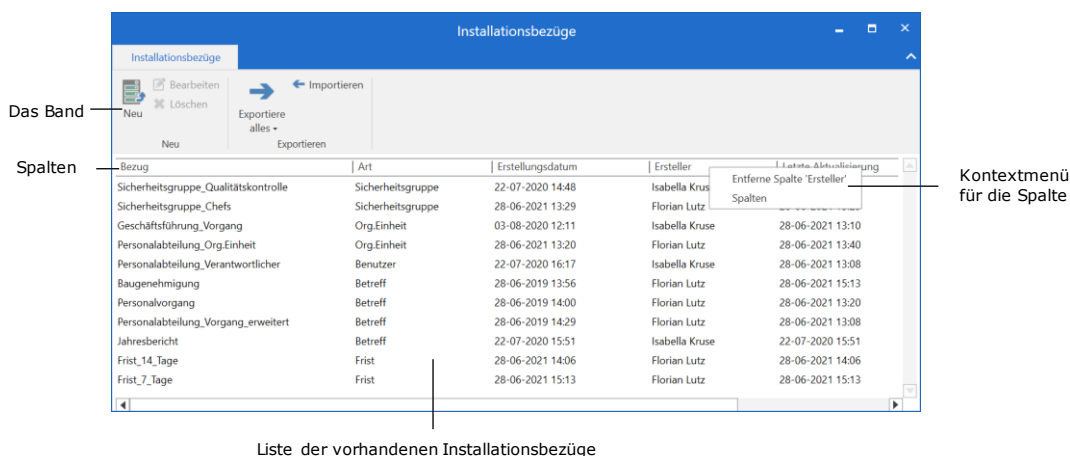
Installationsbezüge

Installationsbezüge

Neu
Bearbeiten
Löschen
Neu

Exportiere alles
Importieren
Exportieren

Das Band

Spalten

Kontextmenü für die Spalte

| Bezug | Art | Erstellungsdatum | Ersteller | Letzte Aktualisierung |
|---|---|---|---|---|
| Sicherheitsgruppe_Qualitätskontrolle | Sicherheitsgruppe | 22-07-2020 14:48 | Isabella Krus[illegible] | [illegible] |
| Sicherheitsgruppe_Chefs | Sicherheitsgruppe | 28-06-2021 13:29 | Florian Lutz | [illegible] |
| Geschäftsführung_Vorgang | Org.Einheit | 03-08-2020 12:11 | Isabella Kruse | 28-06-2021 13:10 |
| Personalabteilung_Org.Einheit | Org.Einheit | 28-06-2021 13:20 | Florian Lutz | 28-06-2021 13:40 |
| Personalabteilung_Verantwortlicher | Benutzer | 22-07-2020 16:17 | Isabella Kruse | 28-06-2021 13:08 |
| Baugenehmigung | Betreff | 28-06-2019 13:56 | Florian Lutz | 28-06-2021 15:13 |
| Personalvorgang | Betreff | 28-06-2019 14:00 | Florian Lutz | 28-06-2021 13:20 |
| Personalabteilung_Vorgang_erweitert | Betreff | 28-06-2019 14:29 | Florian Lutz | 28-06-2021 13:08 |
| Jahresbericht | Betreff | 22-07-2020 15:51 | Isabella Kruse | 22-07-2020 15:51 |
| Frist_14_Tage | Frist | 28-06-2021 14:06 | Florian Lutz | 28-06-2021 14:06 |
| Frist_7_Tage | Frist | 28-06-2021 15:13 | Florian Lutz | 28-06-2021 15:13 |

Entferne Spalte 'Ersteller'
Spalten

Liste der vorhandenen Installationsbezüge